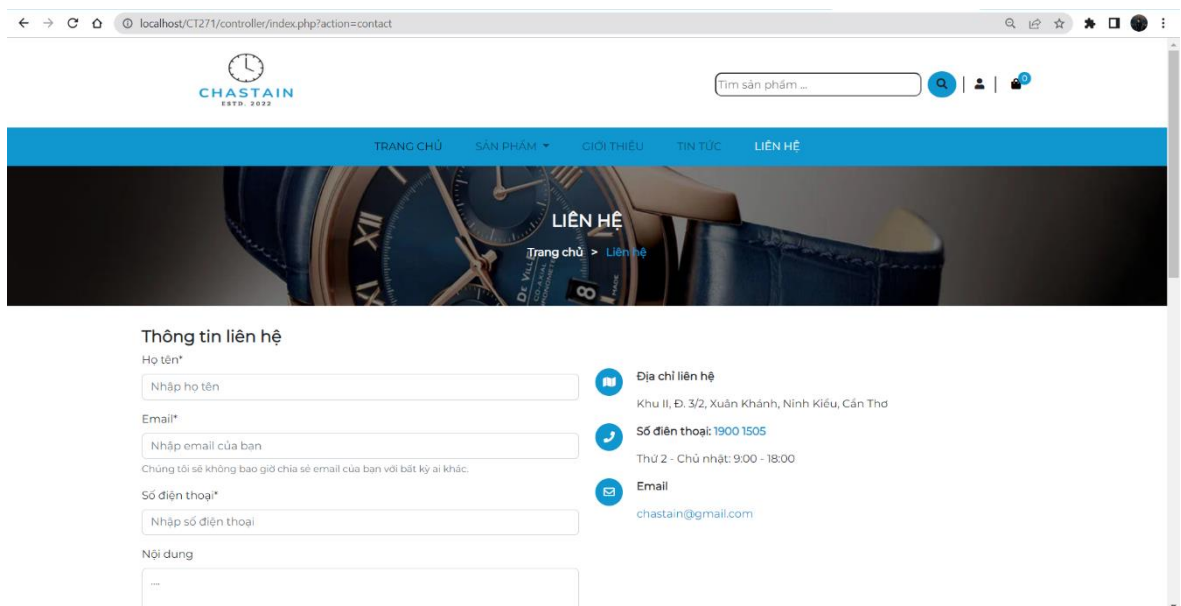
localhost/CT271/controller/index.php?action=contact

CHASTAIN
ESTD. 2022

Tìm sản phẩm ...

0

TRANG CHỦ SẢN PHẨM GIỚI THIỆU TIN TỨC LIÊN HỆ

LIÊN HỆ
Trang chủ > Liên hệ

Thông tin liên hệ

Họ tên*
Nhập họ tên

Email*
Nhập email của bạn
Chúng tôi sẽ không bao giờ chia sẻ email của bạn với bất kỳ ai khác.

Số điện thoại*
Nhập số điện thoại

Nội dung
....

Địa chỉ liên hệ
Khu II, Đ. 3/2, Xuân Khánh, Ninh Kiều, Cần Thơ

Số điện thoại: 1900 1505
Thứ 2 - Chủ nhật: 9:00 - 18:00

Email
chastain@gmail.com